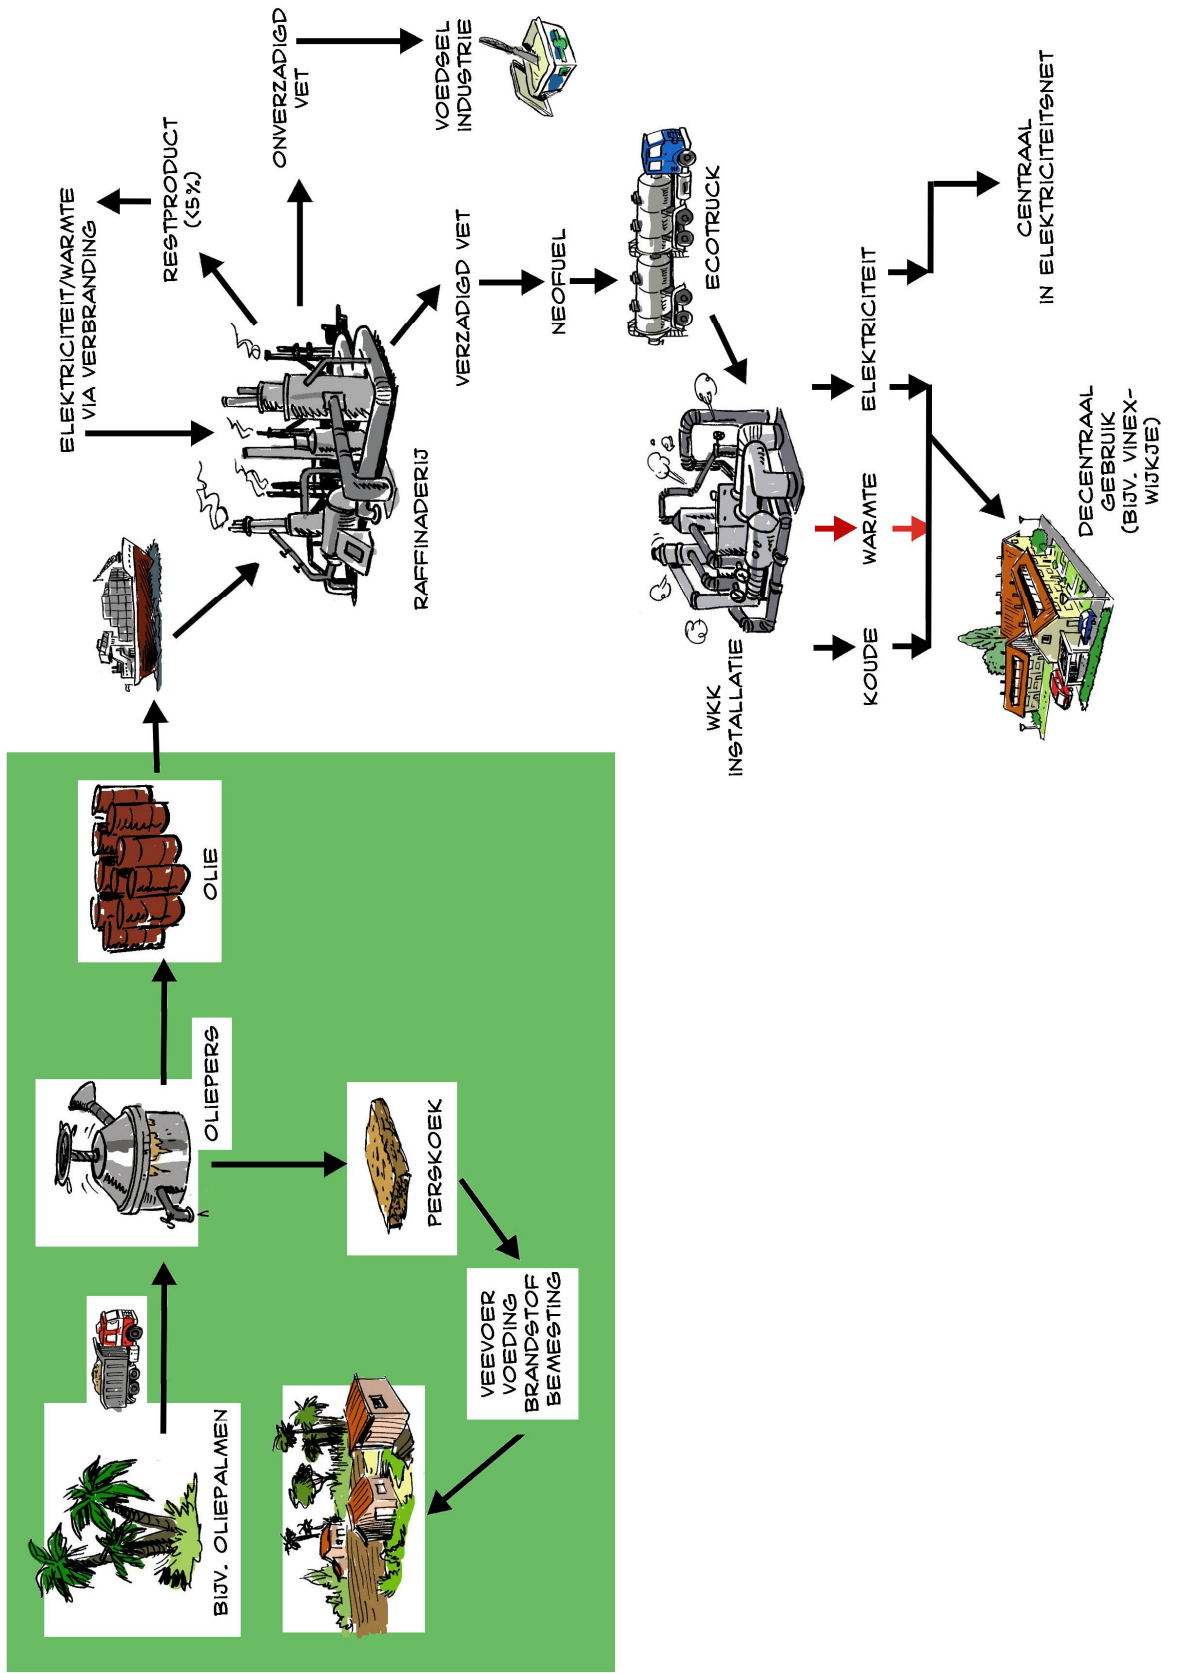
BIJV. OLIEPALMEN

OLIEPERS

OLIE

PERSKOEK

VEEVOER
VOEDING
BRANDSTOF
BEMESTING

RAFFINADERIJ

ELEKTRICITEIT/WARMTE
VIA VERBRANDING

RESTPRODUCT
(<5%)

ONVERZADIGD
VET

VOEDSEL
INDUSTRIE

VERZADIGD VET

NEOFUEL

ECOTRUCK

WKK
INSTALLATIE

KOUDE

WARMTE

ELEKTRICITEIT

CENTRAAL
IN ELEKTRICITEITSNET

DECENTRAAL
GEBRUIK
(BIJV. VINEX-
WIJKJE)